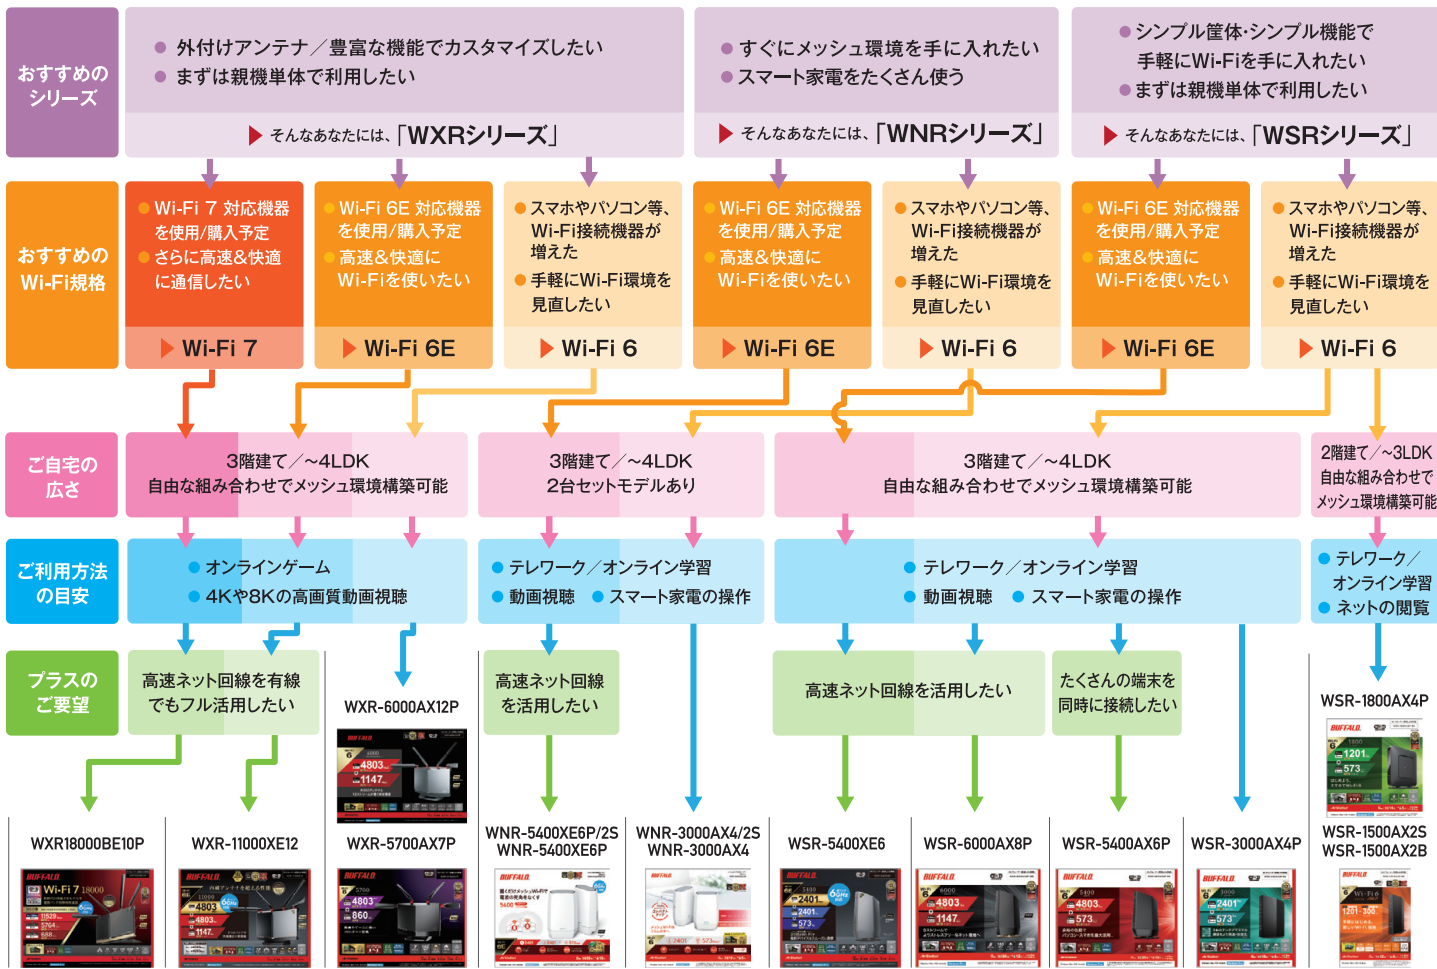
おすすめのシリーズ

● 外付けアンテナ／豊富な機能でカスタマイズしたい
● まずは親機単体で利用したい
▶ そんなあなたには、「WXRシリーズ」

● すぐにメッシュ環境を手に入れたい
● スマート家電をたくさん使う
▶ そんなあなたには、「WNRシリーズ」

● シンプル筐体·シンプル機能で手軽にWi-Fiを手に入れたい
● まずは親機単体で利用したい
▶ そんなあなたには、「WSRシリーズ」

おすすめのWi-Fi規格

● Wi-Fi 7 対応機器を使用/購入予定
● さらに高速&快適に通信したい
▶ Wi-Fi 7

● Wi-Fi 6E 対応機器を使用/購入予定
● 高速&快適にWi-Fiを使いたい
▶ Wi-Fi 6E

● スマホやパソコン等、Wi-Fi接続機器が増えた
● 手軽にWi-Fi環境を見直したい
▶ Wi-Fi 6

● Wi-Fi 6E 対応機器を使用/購入予定
● 高速&快適にWi-Fiを使いたい
▶ Wi-Fi 6E

● スマホやパソコン等、Wi-Fi接続機器が増えた
● 手軽にWi-Fi環境を見直したい
▶ Wi-Fi 6

● Wi-Fi 6E 対応機器を使用/購入予定
● 高速&快適にWi-Fiを使いたい
▶ Wi-Fi 6E

● スマホやパソコン等、Wi-Fi接続機器が増えた
● 手軽にWi-Fi環境を見直したい
▶ Wi-Fi 6

ご自宅の広さ

3階建て／~4LDK
自由な組み合わせでメッシュ環境構築可能

3階建て／~4LDK
2台セットモデルあり

3階建て／~4LDK
自由な組み合わせでメッシュ環境構築可能

2階建て／~3LDK
自由な組み合わせでメッシュ環境構築可能

ご利用方法の目安

● オンラインゲーム
● 4Kや8Kの高画質動画視聴

● テレワーク／オンライン学習
● 動画視聴 ● スマート家電の操作

● テレワーク／オンライン学習
● 動画視聴 ● スマート家電の操作

● テレワーク／オンライン学習
● ネットの閲覧

プラスのご要望

高速ネット回線を有線でもフル活用したい

WXR-6000AX12P

高速ネット回線を活用したい

高速ネット回線を活用したい

たくさんの端末を同時に接続したい

WSR-1800AX4P

WXR18000BE10P
WXR-11000XE12
WXR-5700AX7P
WNR-5400XE6P/2S
WNR-5400XE6P
WNR-3000AX4/2S
WNR-3000AX4
WSR-5400XE6
WSR-6000AX8P
WSR-5400AX6P
WSR-3000AX4P
WSR-1500AX2S
WSR-1500AX2B